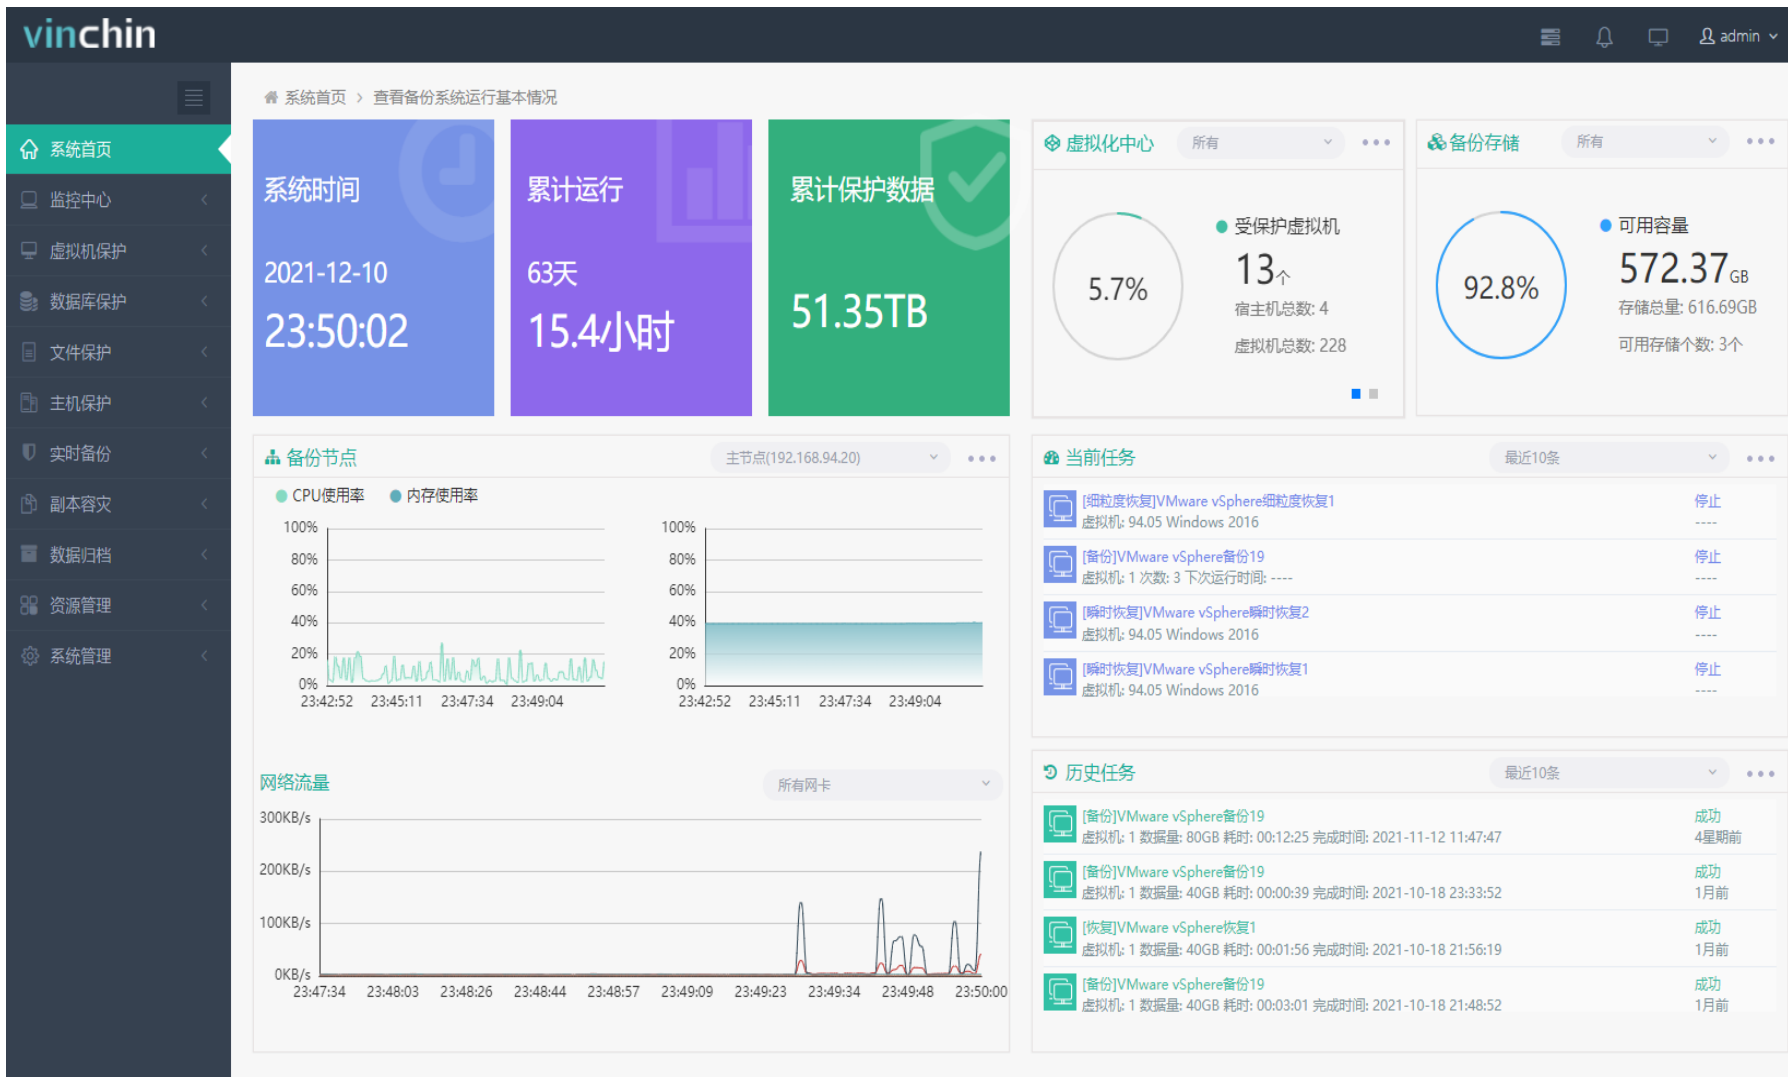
vinchin

admin

系统首页
监控中心
虚拟机保护
数据库保护
文件保护
主机保护
实时备份
副本容灾
数据归档
资源管理
系统管理

系统首页 › 查看备份系统运行基本情况

系统时间
2021-12-10
23:50:02

累计运行
63天
15.4小时

累计保护数据
51.35TB

虚拟化中心 所有
5.7%
受保护虚拟机
13个
宿主机总数: 4
虚拟机总数: 228

备份存储 所有
92.8%
可用容量
572.37GB
存储总量: 616.69GB
可用存储个数: 3个

备份节点 主节点(192.168.94.20)
CPU使用率 内存使用率
100%
80%
60%
40%
20%
0%
23:42:52 23:45:11 23:47:34 23:49:04
100%
80%
60%
40%
20%
0%
23:42:52 23:45:11 23:47:34 23:49:04

网络流量 所有网卡
300KB/s
200KB/s
100KB/s
0KB/s
23:47:34 23:48:03 23:48:26 23:48:44 23:48:57 23:49:09 23:49:23 23:49:34 23:49:48 23:50:00

当前任务 最近10条
[细粒度恢复]VMware vSphere细粒度恢复1
虚拟机: 94.05 Windows 2016
停止
----
[备份]VMware vSphere备份19
虚拟机: 1 次数: 3 下次运行时间: ----
停止
----
[瞬时恢复]VMware vSphere瞬时恢复2
虚拟机: 94.05 Windows 2016
停止
----
[瞬时恢复]VMware vSphere瞬时恢复1
虚拟机: 94.05 Windows 2016
停止
----

历史任务 最近10条
[备份]VMware vSphere备份19
虚拟机: 1 数据量: 80GB 耗时: 00:12:25 完成时间: 2021-11-12 11:47:47
成功
4星期前
[备份]VMware vSphere备份19
虚拟机: 1 数据量: 40GB 耗时: 00:00:39 完成时间: 2021-10-18 23:33:52
成功
1月前
[恢复]VMware vSphere恢复1
虚拟机: 1 数据量: 40GB 耗时: 00:01:56 完成时间: 2021-10-18 21:56:19
成功
1月前
[备份]VMware vSphere备份19
虚拟机: 1 数据量: 40GB 耗时: 00:03:01 完成时间: 2021-10-18 21:48:52
成功
1月前